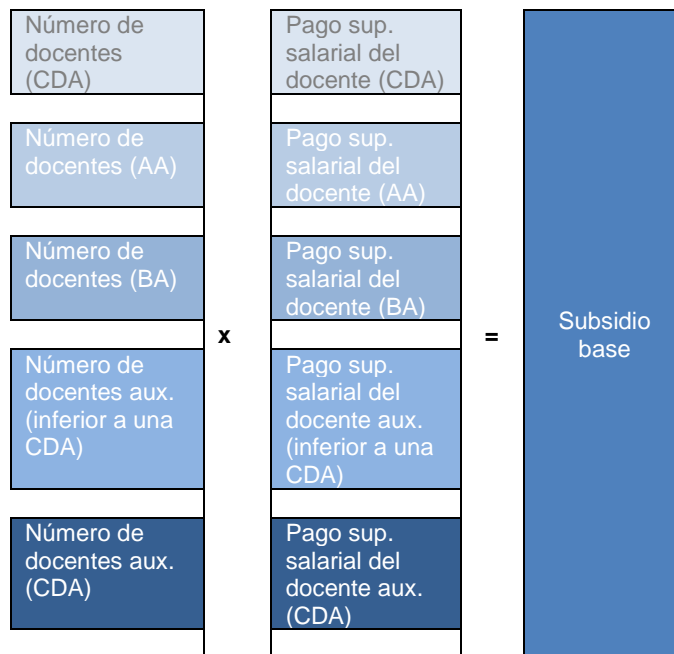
Número de docentes (CDA)

Número de docentes (AA)

Número de docentes (BA)

Número de docentes aux. (inferior a una CDA)

Número de docentes aux. (CDA)

x

Pago sup. salarial del docente (CDA)

Pago sup. salarial del docente (AA)

Pago sup. salarial del docente (BA)

Pago sup. salarial del docente aux. (inferior a una CDA)

Pago sup. salarial del docente aux. (CDA)

=

Subsidio base